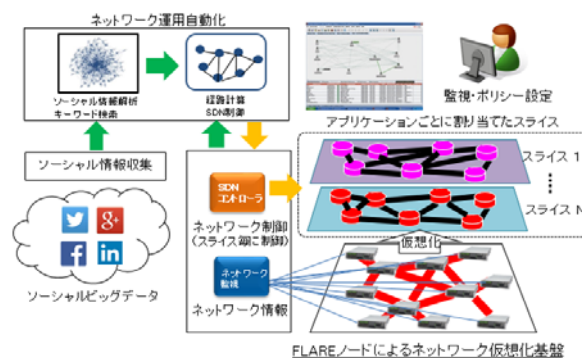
ネットワーク運用自動化

ソーシャル情報解析
キーワード検索

経路計算
SDN制御

監視・ポリシー設定

アプリケーションごとに割り当てたスライス

ソーシャル情報収集

SDN
コントローラ

スライス 1

スライス N

ネットワーク制御
（スライス毎に制御）

仮想化

ネットワーク
監視

ソーシャルビッグデータ

ネットワーク情報

FLAREノードによるネットワーク仮想化基盤